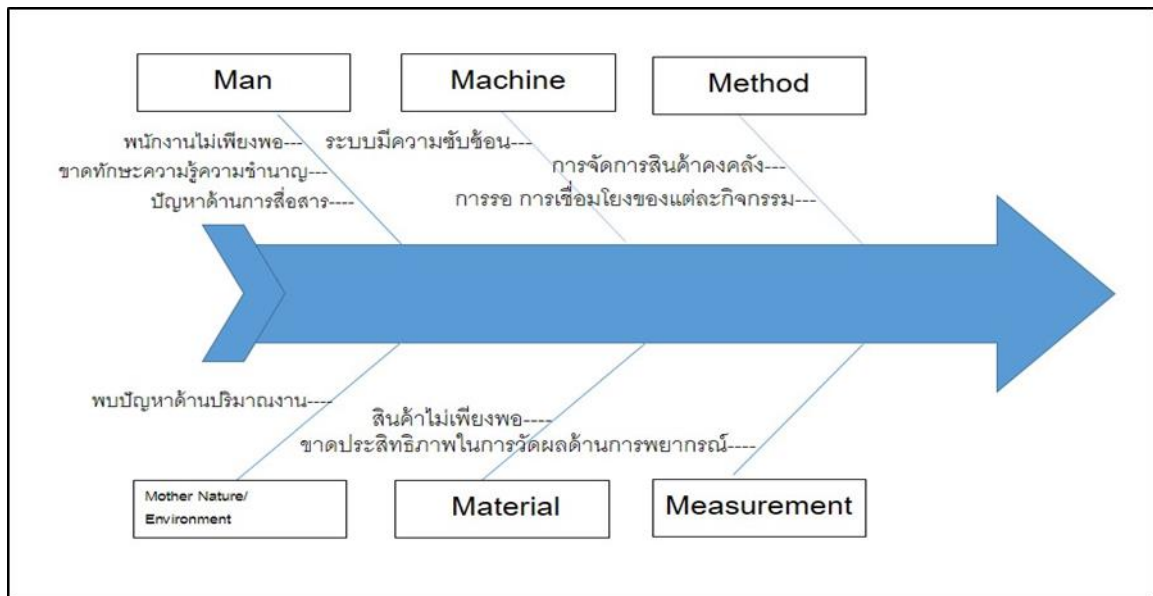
Man

Machine

Method

พนักงานไม่เพียงพอ---

ขาดทักษะความรู้ความชำนาญ---

ปัญหาด้านการสื่อสาร----

ระบบมีความซับซ้อน---

การจัดการสินค้าคงคลัง---

การรอ การเชื่อมโยงของแต่ละกิจกรรม---

พบปัญหาด้านปริมาณงาน----

สินค้าไม่เพียงพอ----

ขาดประสิทธิภาพในการวัดผลด้านการพยากรณ์----

Mother Nature/ Environment

Material

Measurement